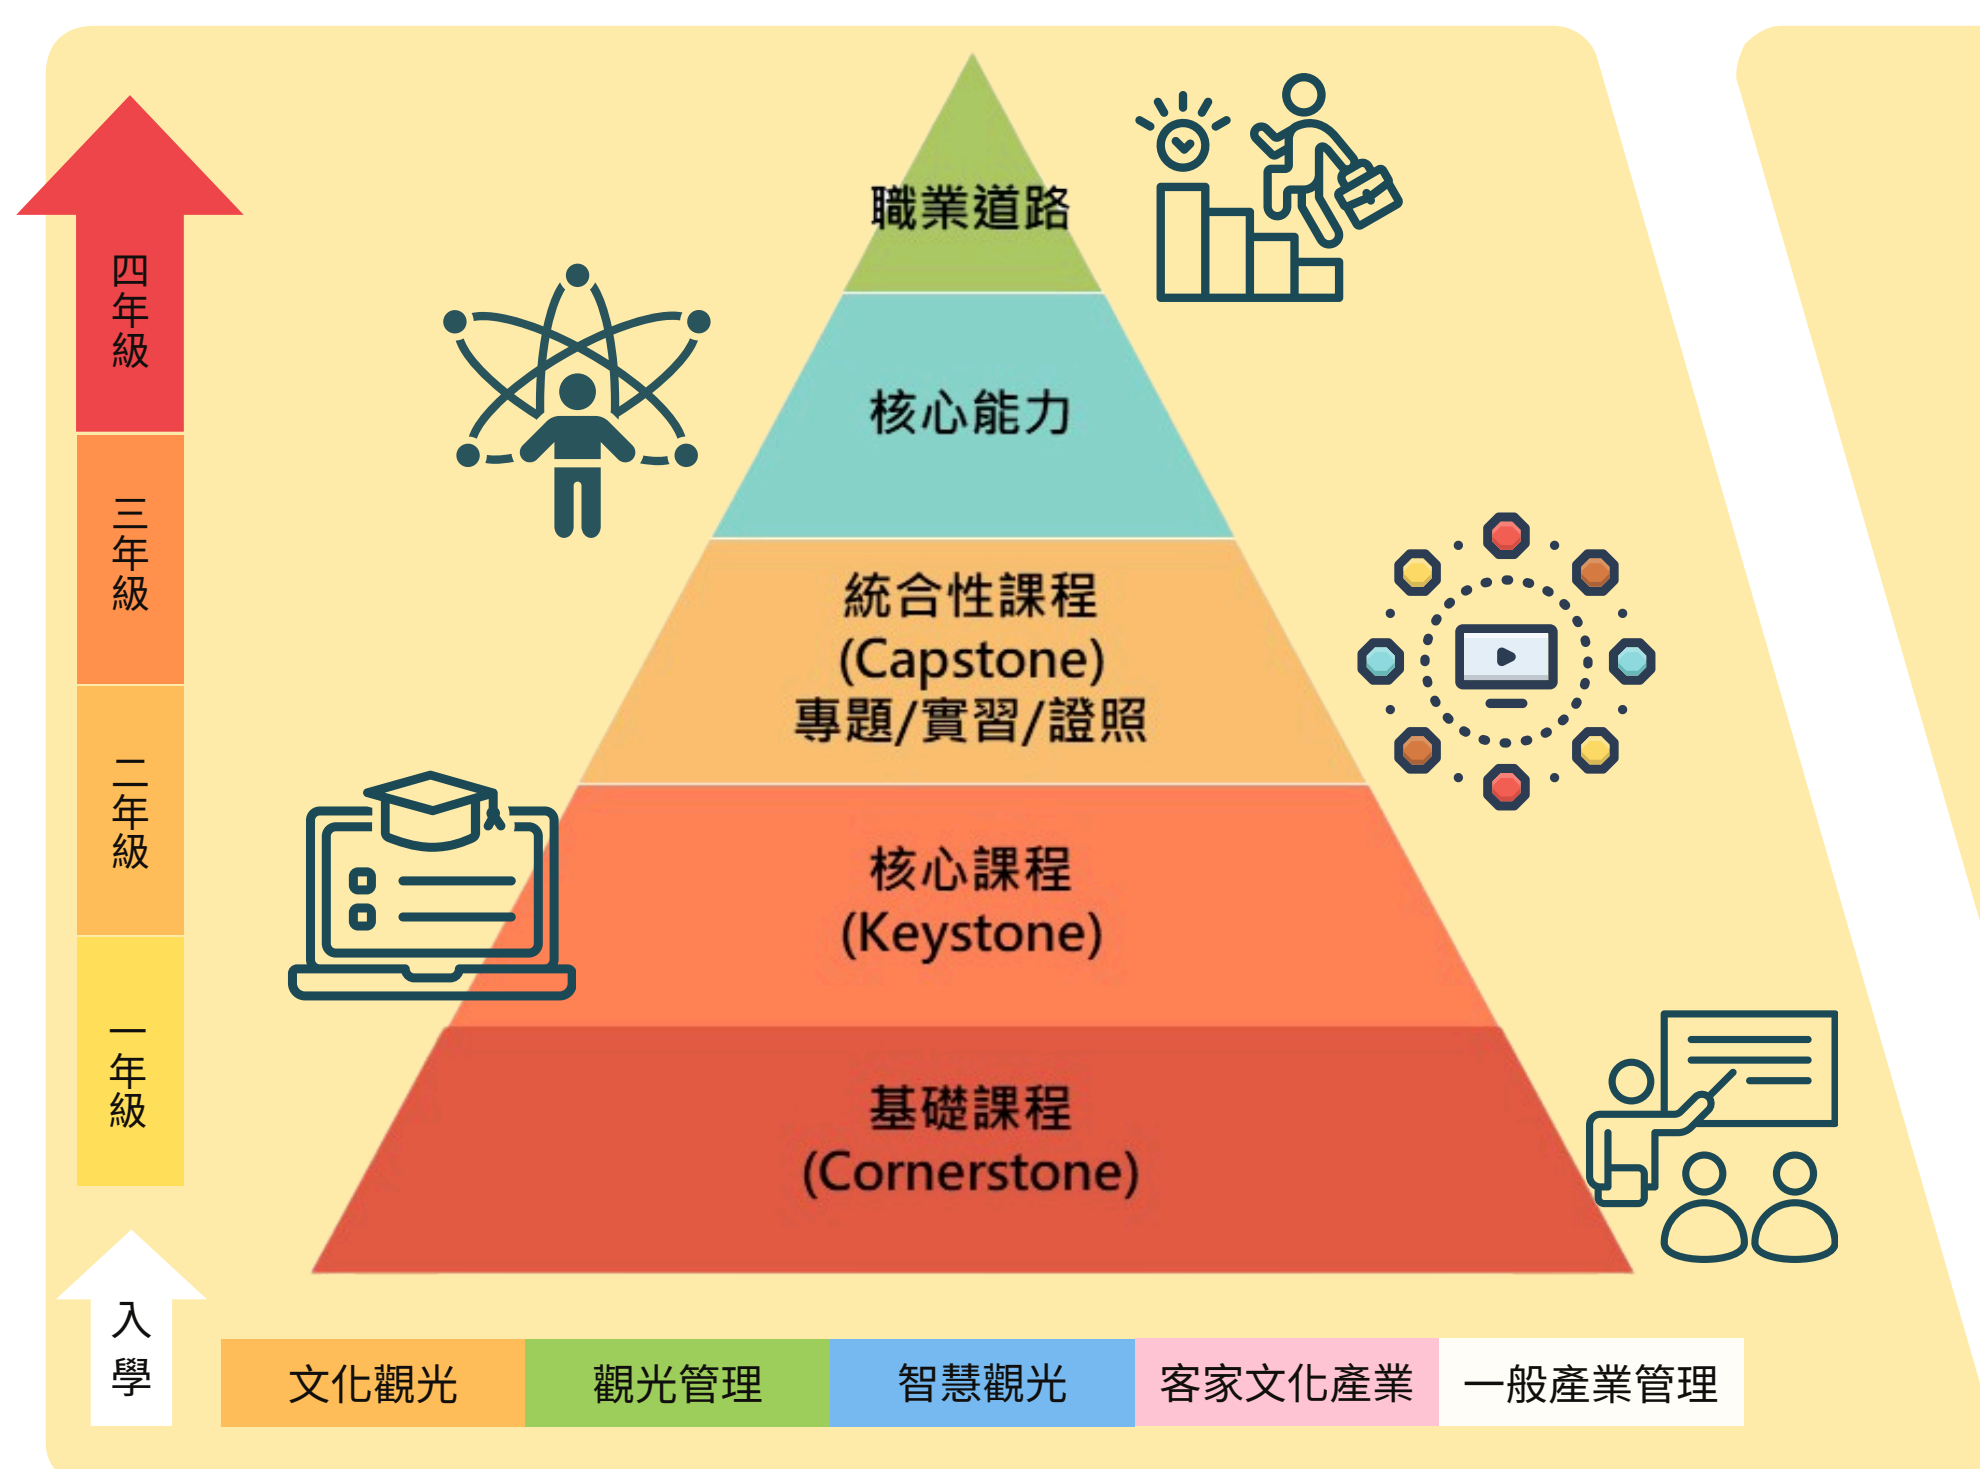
四年級

三年級

二年級

一年級

入學

職業道路

核心能力

統合性課程
(Capstone)
專題/實習/證照

核心課程
(Keystone)

基礎課程
(Cornerstone)

| 文化觀光 | 觀光管理 | 智慧觀光 | 客家文化產業 | 一般產業管理 |
|---|---|---|---|---|